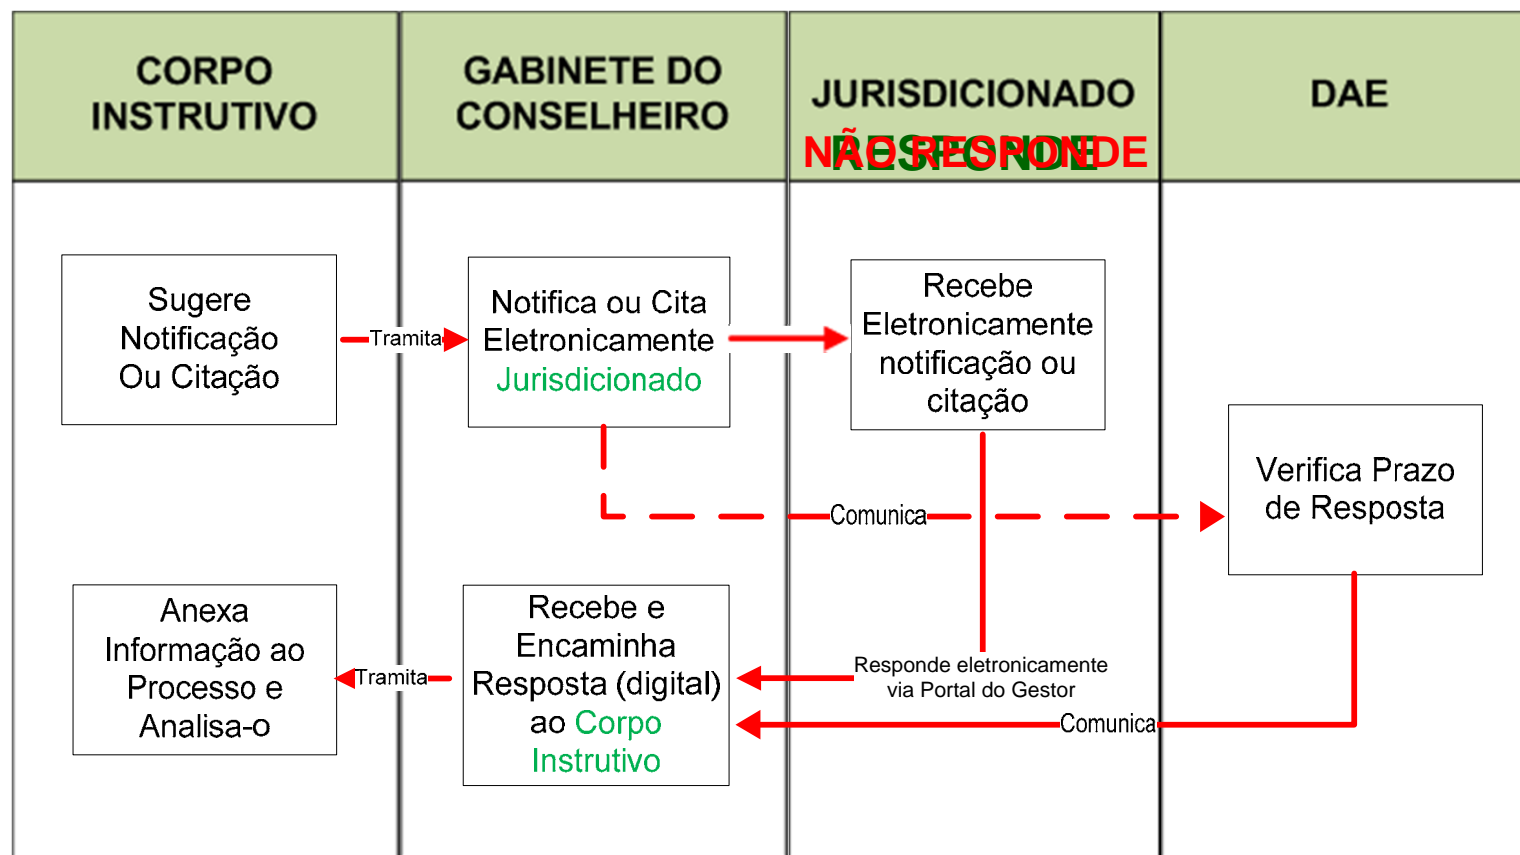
| CORPO INSTRUTIVO | GABINETE DO CONSELHEIRO | JURISDICIONADO | DAE |
|---|---|---|---|

RESPONDE
NÃO RESPONDE

Sugere Notificação Ou Citação

Tramita

Notifica ou Cita Eletronicamente Jurisdicionado

Recebe Eletronicamente notificação ou citação

Comunica

Verifica Prazo de Resposta

Anexa Informação ao Processo e Analisa-o

Tramita

Recebe e Encaminha Resposta (digital) ao Corpo Instrutivo

Responde eletronicamente via Portal do Gestor

Comunica